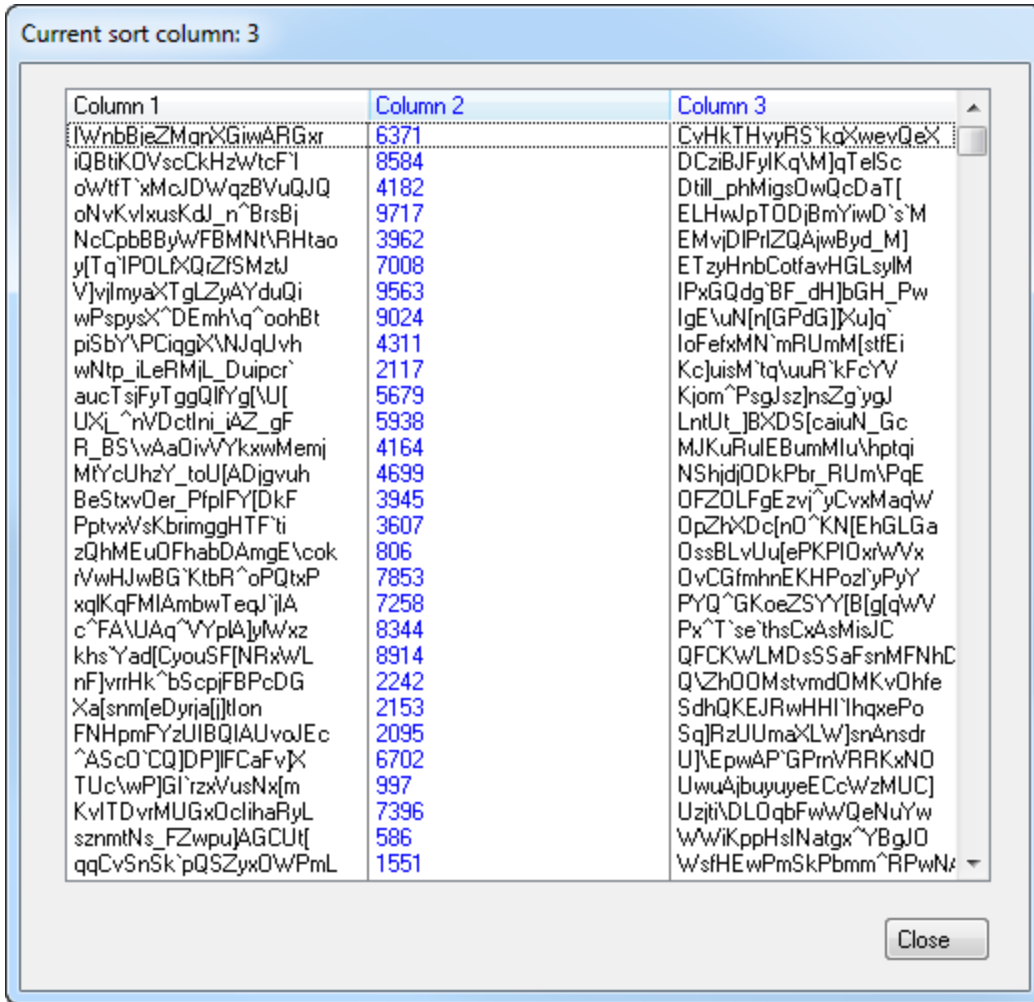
Current sort column: 3

| Column 1 | Column 2 | Column 3 |
|---|---|---|
| IWnbBjeZMgnXGiwARGxr | 6371 | CvHkTHvyRS`kqXwevQeX |
| iQBtiKOVscCkHzWtcF`I | 8584 | DCziBJFylKq\M]qTelSc |
| oWtfT`xMcJDWqzBVuQJQ | 4182 | Dtill_phMigsOwQcDaT[ |
| oNvKvIxusKdJ_n^BrsBj | 9717 | ELHwJpTODjBmYiwD`s`M |
| NcCpbBByWFBMNt\RHtao | 3962 | EMvjDlPrlZQAjwByd_M] |
| y[Tq`IPOLfXQrZfSMztJ | 7008 | ETzyHnbCotfavHGLsylM |
| V]vjImyaXTgLZyAYduQi | 9563 | IPxGQdg`BF_dH]bGH_Pw |
| wPspysX^DEmh\q^oohBt | 9024 | IgE\uN[n[GPdG]Xu]q` |
| piSbY\PCiqgiX\NJqUvh | 4311 | IoFefxMN`mRUmM[stfEi |
| wNtp_iLeRMjL_Duipcr` | 2117 | Kc]uisM`tq\uuR`kFcYV |
| aucTsjFyTggQlfYg[\U[ | 5679 | Kjom^PsgJsz]nsZg`ygJ |
| UXj_^nVDctlni_iAZ_gF | 5938 | LntUt_]BXDS[caiuN_Gc |
| R_BS\vAaOivVYkxwMemj | 4164 | MJKuRulEBumMlu\hptqi |
| MtYcUhzY_toU[ADjgvuh | 4699 | NShjdjODkPbr_RUm\PqE |
| BeStxvOer_PfplFY[DkF | 3945 | OFZOLFgEzvj^yCvxMaqW |
| PptvxVsKbrimggHTF`ti | 3607 | OpZhXDc[nO^KN[EhGLGa |
| zQhMEuOFhabDAmgE\cok | 806 | OssBLvUu[ePKPIOxrWVx |
| rVwHJwBG`KtbR^oPQtxP | 7853 | OvCGfmhnEKHPozl`yPyY |
| xqlKqFMIAmbwTeqJ`jlA | 7258 | PYQ^GKoeZSYY[B[g[qWV |
| c^FA\UAq^VYplA]ylWxz | 8344 | Px^T`se`thsCxAsMisJC |
| khs`Yad[CyouSF[NRxWL | 8914 | QFCKWLMDsSSaFsnMFNhD |
| nF]vrrHk^bScpjFBPcDG | 2242 | Q\ZhOOMstvmdOMKvOhfe |
| Xa[snm[eDyrja[j]tIon | 2153 | SdhQKEJRwHHI`IhqxePo |
| FNHpmFYzUIBQIAUvoJEc | 2095 | Sq]RzUUmaXL'W]snAnsdr |
| ^AScO`CQ]DP]lFCaFv]X | 6702 | U]\EpwAP`GPrnVRRKxNO |
| TUc\wP]GI`rzxVusNx[m | 997 | UwuAjbuyuyeECcWzMUC] |
| KvITDvrMUGxOcIihaRyL | 7396 | Uzjti\DLOqbFwWQeNuYw |
| sznmtNs_FZwpu]AGCUt[ | 586 | WWiKppHslNatgx^YBgJO |
| qqCvSnSk`pQSZyxOWPmL | 1551 | WsfHEwPmSkPbmm^RPwNA |

Close